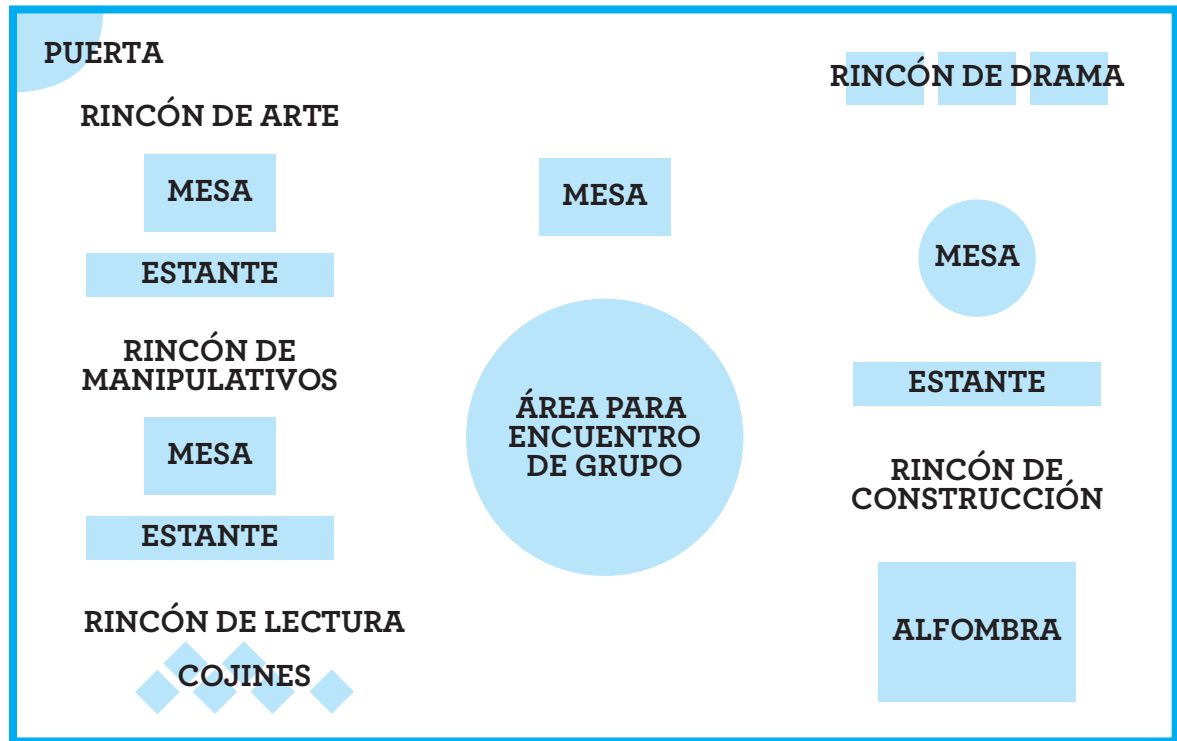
PUERTA

RINCÓN DE DRAMA

RINCÓN DE ARTE

MESA

MESA

MESA

ESTANTE

RINCÓN DE MANIPULATIVOS

ÁREA PARA ENCUENTRO DE GRUPO

ESTANTE

MESA

RINCÓN DE CONSTRUCCIÓN

ESTANTE

RINCÓN DE LECTURA

ALFOMBRA

COJINES